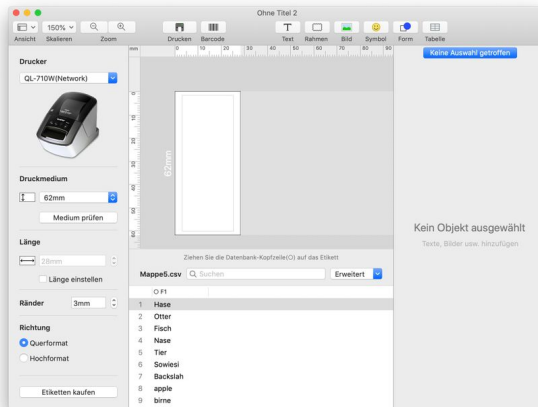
Ohne Titel 2

150%

Ansicht Skalieren Zoom Drucken Barcode Text Rahmen Bild Symbol Form Tabelle

Keine Auswahl getroffen

Drucker

QL-710W(Network)

Druckmedium

62mm

Medium prüfen

Länge

28mm

Länge einstellen

Ränder 3mm

Richtung

Querformat

Hochformat

Etiketten kaufen

mm 0 10 20 30 40 50 60 70 80 90

62mm

Ziehen Sie die Datenbank-Kopfzeile(C) auf das Etikett

Mappe5.csv Suchen Erweitert

| | F1 |
|---|---|
| 1 | Hase |
| 2 | Otter |
| 3 | Fisch |
| 4 | Nase |
| 5 | Tier |
| 6 | Sowiesi |
| 7 | Backslah |
| 8 | apple |
| 9 | birne |

Kein Objekt ausgewählt

Texte, Bilder usw. hinzufügen